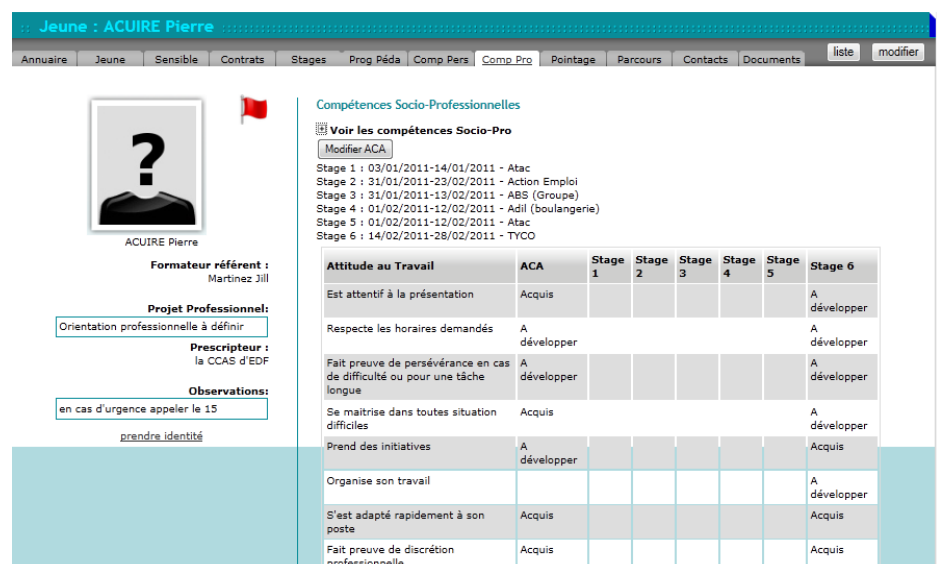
:: Jeune : ACUIRE Pierre

Annuaire | Jeune | Sensible | Contrats | Stages | Prog Péda | Comp Pers | Comp Pro | Pointage | Parcours | Contacts | Documents

liste | modifier

?

ACUIRE Pierre

Formateur référent :
Martinez Jill

Projet Professionnel:
Orientation professionnelle à définir

Prescripteur :
la CCAS d'EDF

Observations:
en cas d'urgence appeler le 15

prendre identité

Compétences Socio-Professionnelles

⊞ Voir les compétences Socio-Pro

Modifier ACA

Stage 1 : 03/01/2011-14/01/2011 - Atac
Stage 2 : 31/01/2011-23/02/2011 - Action Emploi
Stage 3 : 31/01/2011-13/02/2011 - ABS (Groupe)
Stage 4 : 01/02/2011-12/02/2011 - Adil (boulangerie)
Stage 5 : 01/02/2011-12/02/2011 - Atac
Stage 6 : 14/02/2011-28/02/2011 - TYCO

| Attitude au Travail | ACA | Stage 1 | Stage 2 | Stage 3 | Stage 4 | Stage 5 | Stage 6 |
|---|---|---|---|---|---|---|---|
| Est attentif à la présentation | Acquis | | | | | | A développer |
| Respecte les horaires demandés | A développer | | | | | | A développer |
| Fait preuve de persévérance en cas de difficulté ou pour une tâche longue | A développer | | | | | | A développer |
| Se maitrise dans toutes situation difficiles | Acquis | | | | | | A développer |
| Prend des initiatives | A développer | | | | | | Acquis |
| Organise son travail | | | | | | | A développer |
| S'est adapté rapidement à son poste | Acquis | | | | | | Acquis |
| Fait preuve de discrétion professionnelle | Acquis | | | | | | Acquis |